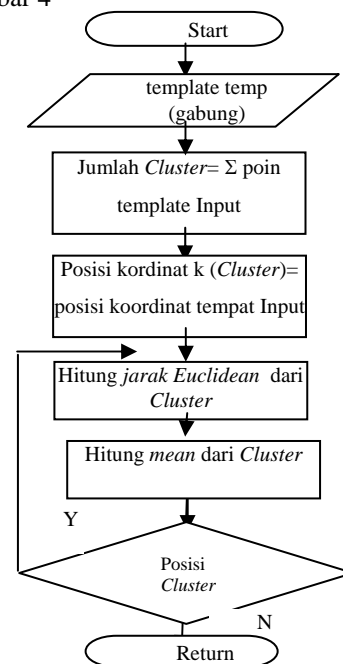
bar 4

Start

template temp (gabung)

Jumlah *Cluster*= Σ poin template Input

Posisi kordinat k (*Cluster*)= posisi koordinat tempat Input

Hitung *jarak Euclidean* dari *Cluster*

Hitung *mean* dari *Cluster*

Y

Posisi *Cluster*

N

Return